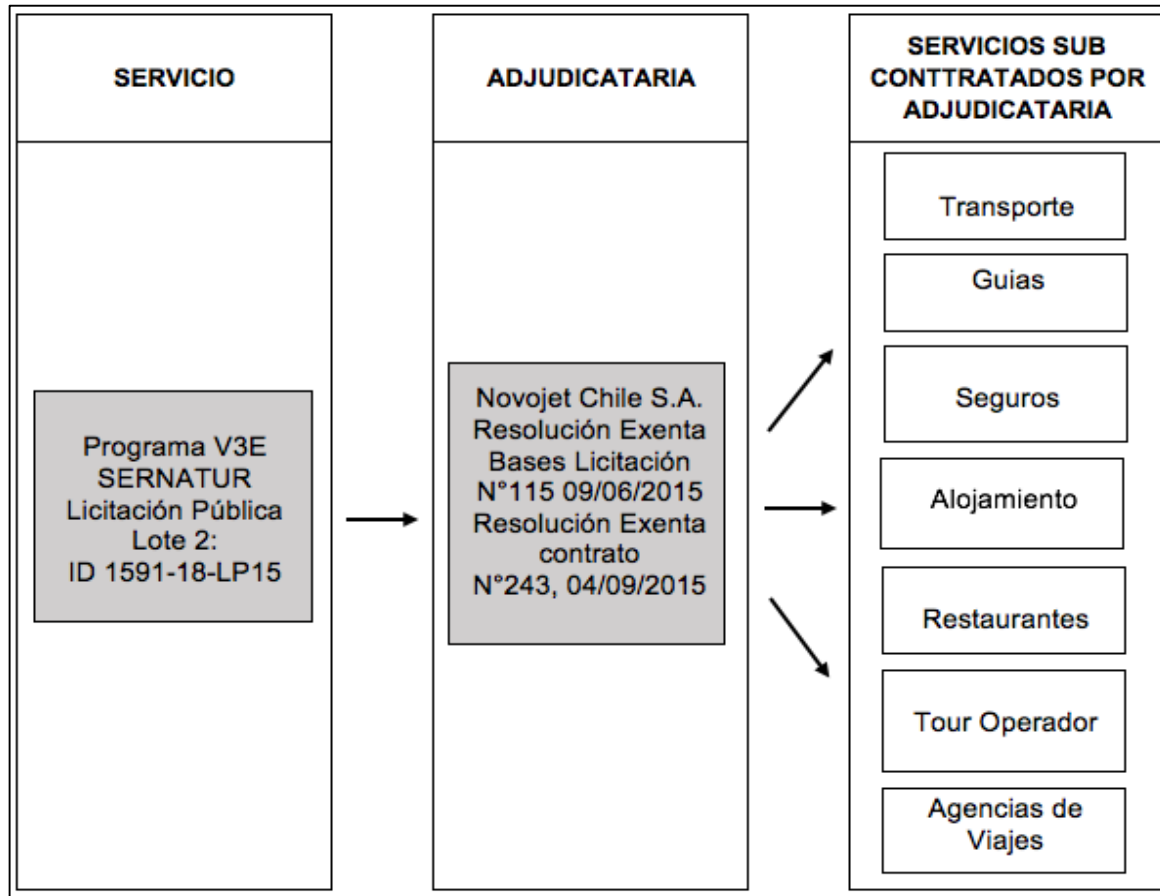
SERVICIO

ADJUDICATARIA

SERVICIOS SUB CONTTRATADOS POR ADJUDICATARIA

Programa V3E SERNATUR Licitación Pública Lote 2: ID 1591-18-LP15

Novojet Chile S.A. Resolución Exenta Bases Licitación N°115 09/06/2015 Resolución Exenta contrato N°243, 04/09/2015

Transporte

Guias

Seguros

Alojamiento

Restaurantes

Tour Operador

Agencias de Viajes